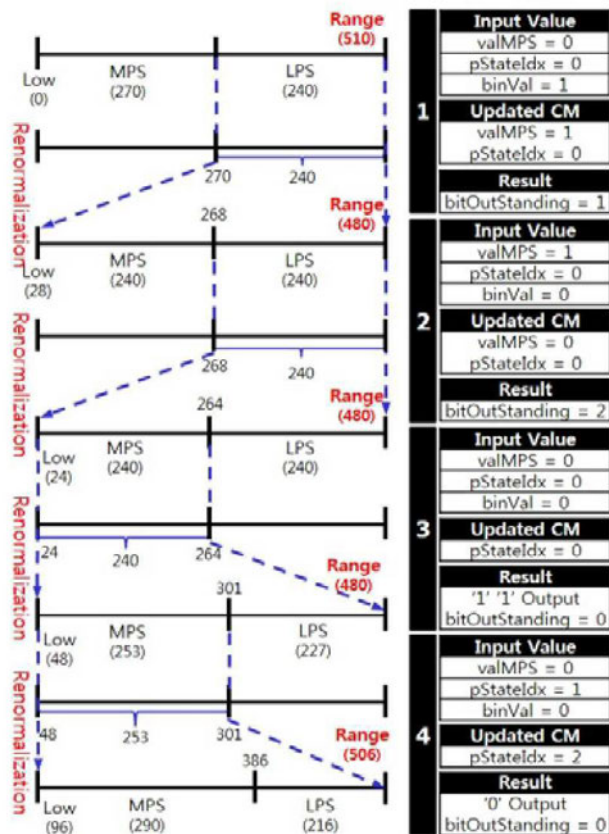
Range (510)
Low (0)
MPS (270)
LPS (240)
Renormalization
270
240
268
Range (480)
Low (28)
MPS (240)
LPS (240)
Renormalization
268
240
264
Range (480)
Low (24)
MPS (240)
LPS (240)
Renormalization
24
240
264
Range (480)
301
Low (48)
MPS (253)
LPS (227)
Renormalization
48
253
301
Range (506)
386
Low (96)
MPS (290)
LPS (216)

1
Input Value
valMPS = 0
pStateIdx = 0
binVal = 1
Updated CM
valMPS = 1
pStateIdx = 0
Result
bitOutStanding = 1

2
Input Value
valMPS = 1
pStateIdx = 0
binVal = 0
Updated CM
valMPS = 0
pStateIdx = 0
Result
bitOutStanding = 2

3
Input Value
valMPS = 0
pStateIdx = 0
binVal = 0
Updated CM
pStateIdx = 0
Result
'1' '1' Output
bitOutStanding = 0

4
Input Value
valMPS = 0
pStateIdx = 1
binVal = 0
Updated CM
pStateIdx = 2
Result
'0' Output
bitOutStanding = 0